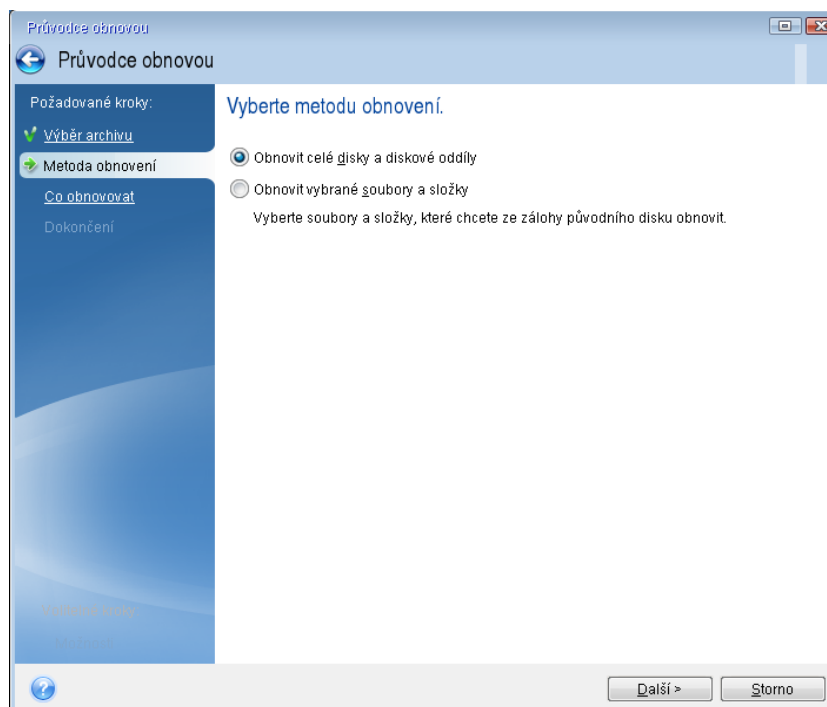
Průvodce obnovou

Průvodce obnovou

Požadované kroky:

Výběr archivu

Metoda obnovení

Co obnovovat

Dokončení

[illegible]

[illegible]

Vyberte metodu obnovení.

Obnovit celé disky a diskové oddíly

Obnovit vybrané soubory a složky

Vyberte soubory a složky, které chcete ze zálohy původního disku obnovit.

Další >

Storno